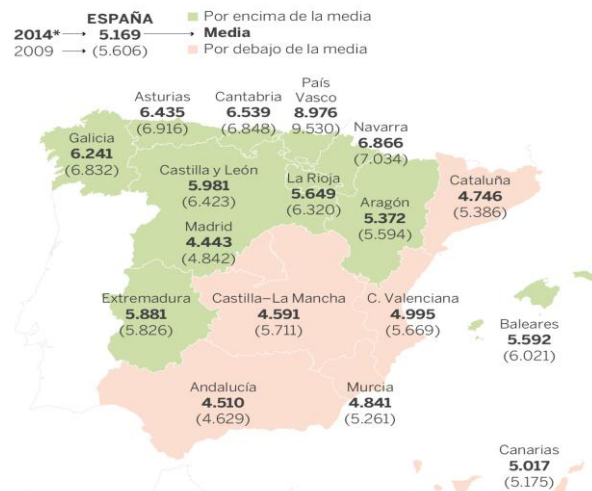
ESPAÑA
2014* → 5.169 → Media
2009 → (5.606)

Por encima de la media
Por debajo de la media

Asturias
6.435
(6.916)

Cantabria
6.539
(6.848)

País Vasco
8.976
9.530)

Galicia
6.241
(6.832)

Navarra
6.866
(7.034)

Castilla y León
5.981
(6.423)

La Rioja
5.649
(6.320)

Aragón
5.372
(5.594)

Cataluña
4.746
(5.386)

Madrid
4.443
(4.842)

Extremadura
5.881
(5.826)

Castilla–La Mancha
4.591
(5.711)

C. Valenciana
4.995
(5.669)

Baleares
5.592
(6.021)

Andalucía
4.510
(4.629)

Murcia
4.841
(5.261)

Canarias
5.017
(5.175)